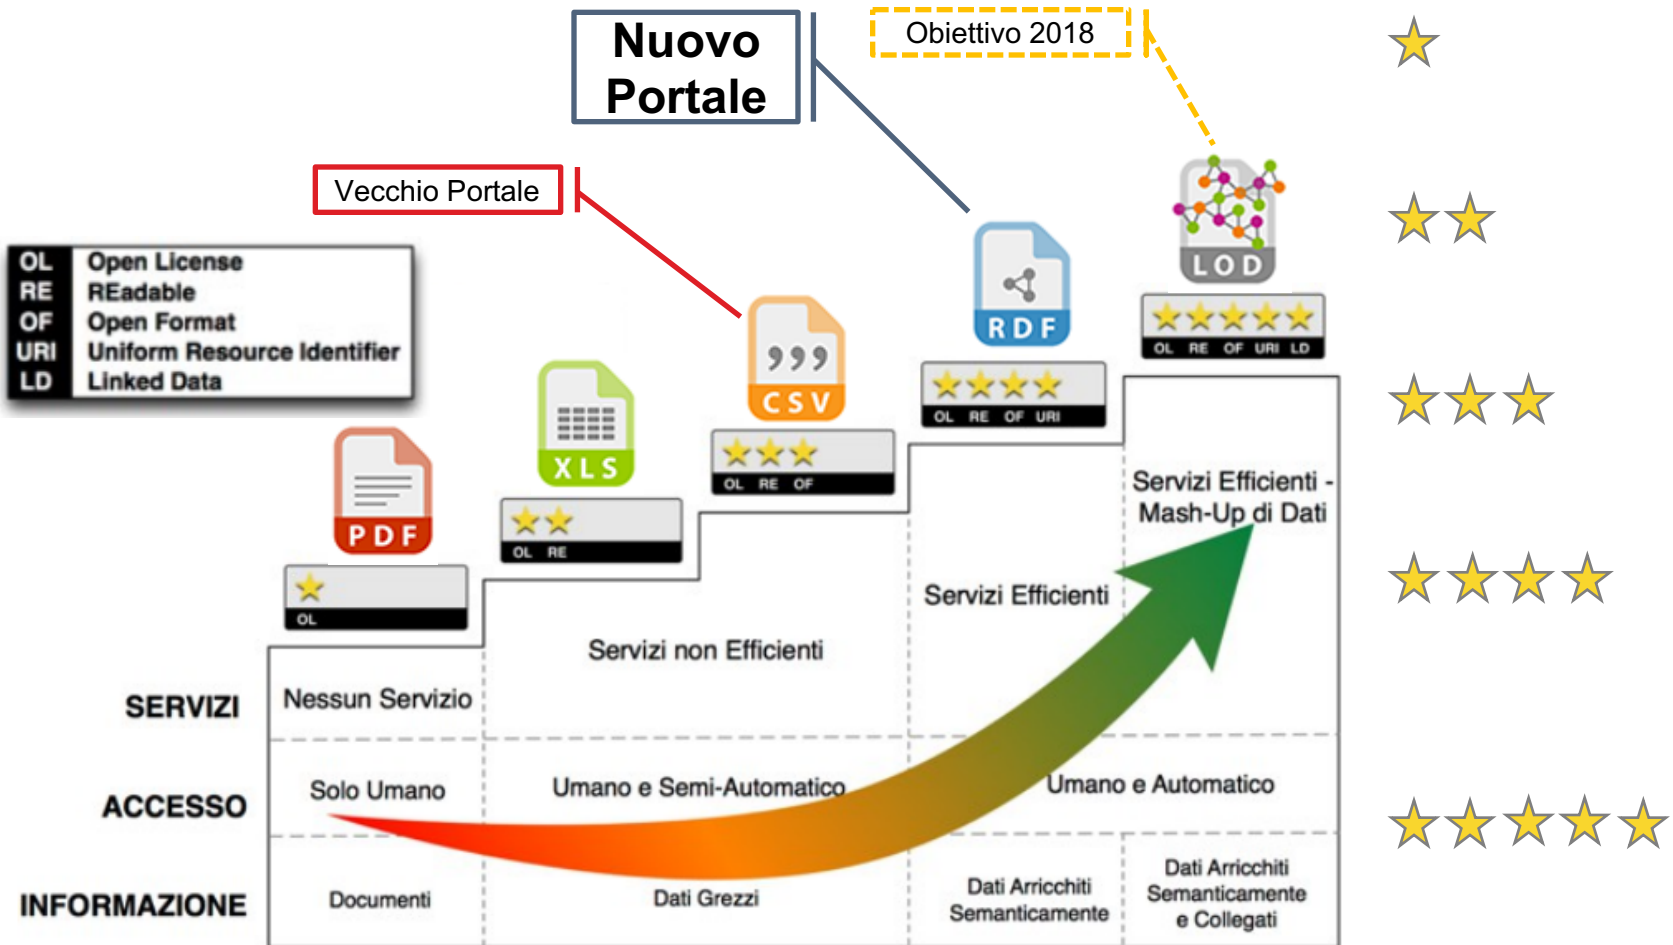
Nuovo Portale

Obiettivo 2018

Vecchio Portale

| OL | Open License |
|---|---|
| RE | REadable |
| OF | Open Format |
| URI | Uniform Resource Identifier |
| LD | Linked Data |

PDF
OL

XLS
OL RE

CSV
OL RE OF

RDF
OL RE OF URI

LOD
OL RE OF URI LD

SERVIZI
Nessun Servizio
Servizi non Efficienti
Servizi Efficienti
Servizi Efficienti - Mash-Up di Dati

ACCESSO
Solo Umano
Umano e Semi-Automatico
Umano e Automatico

INFORMAZIONE
Documenti
Dati Grezzi
Dati Arricchiti Semanticamente
Dati Arricchiti Semanticamente e Collegati